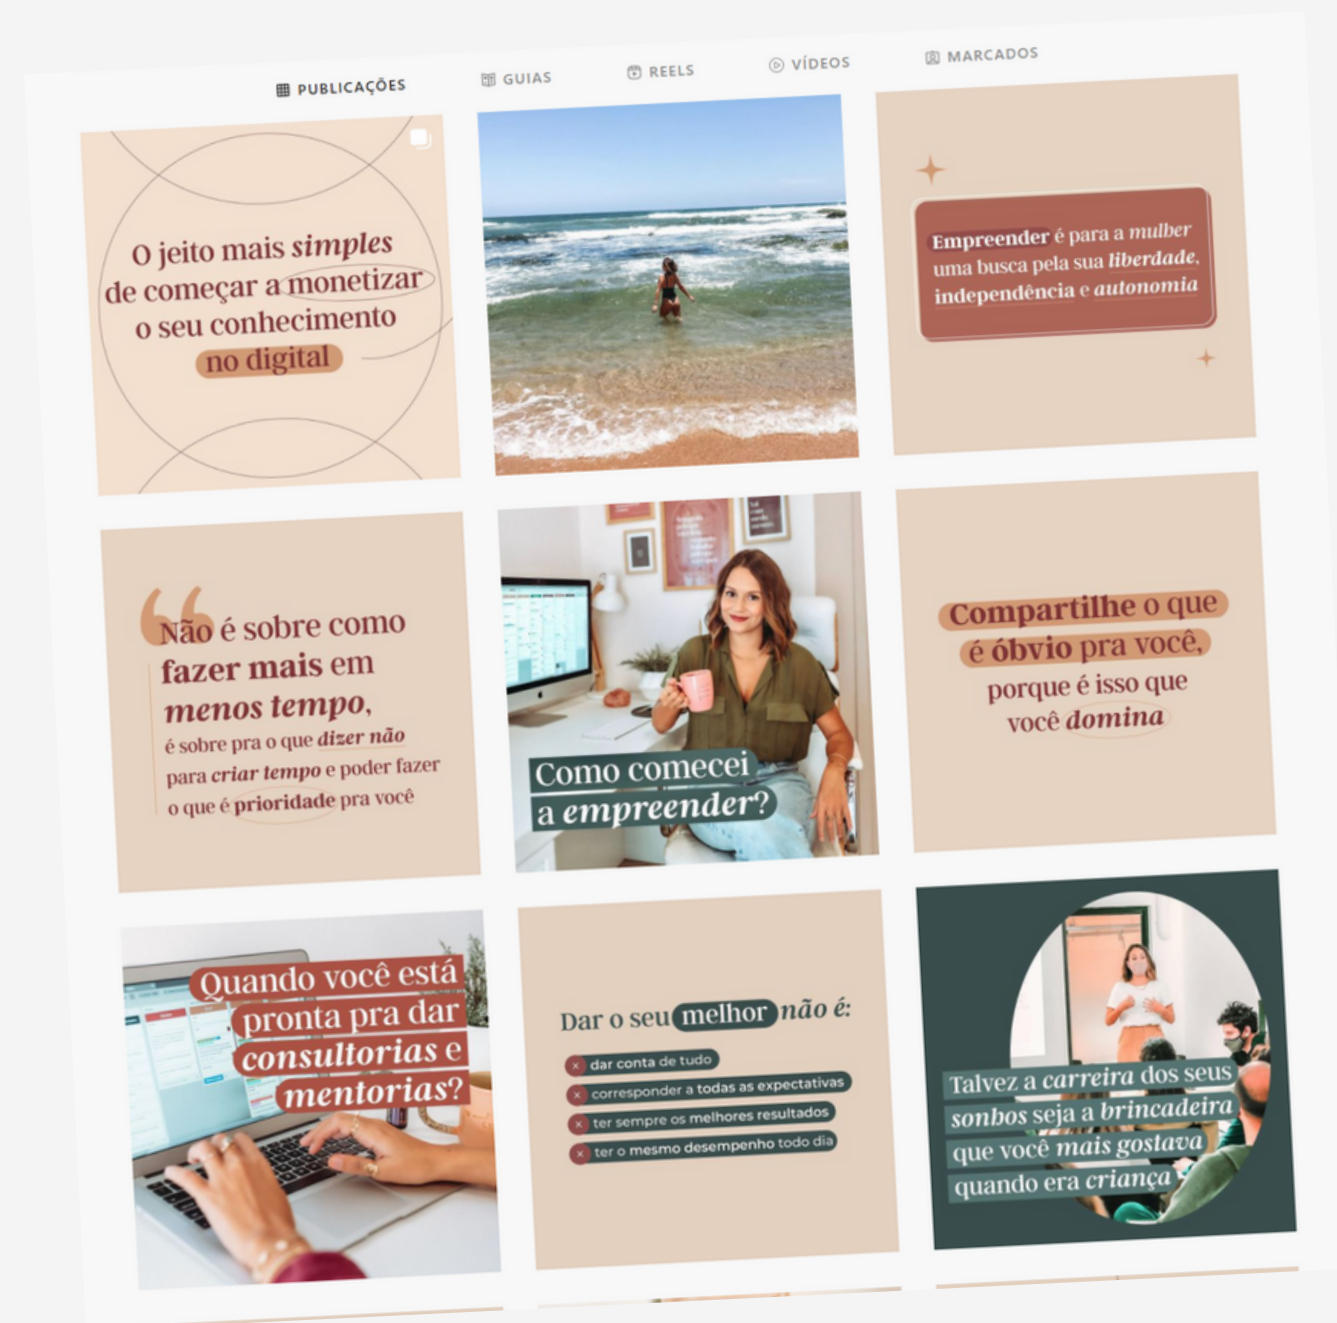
PUBLICAÇÕES GUIAS REELS VÍDEOS MARCADOS

O jeito mais simples de começar a monetizar o seu conhecimento no digital

Empreender é para a mulher uma busca pela sua liberdade, independência e autonomia

Não é sobre como fazer mais em menos tempo, é sobre pra o que dizer não para criar tempo e poder fazer o que é prioridade pra você

Como comecei a empreender?

Compartilhe o que é óbvio pra você, porque é isso que você domina

Quando você está pronta pra dar consultorias e mentorias?

Dar o seu melhor não é:

dar conta de tudo
corresponder a todas as expectativas
ter sempre os melhores resultados
ter o mesmo desempenho todo dia

Talvez a carreira dos seus sonhos seja a brincadeira que você mais gostava quando era criança